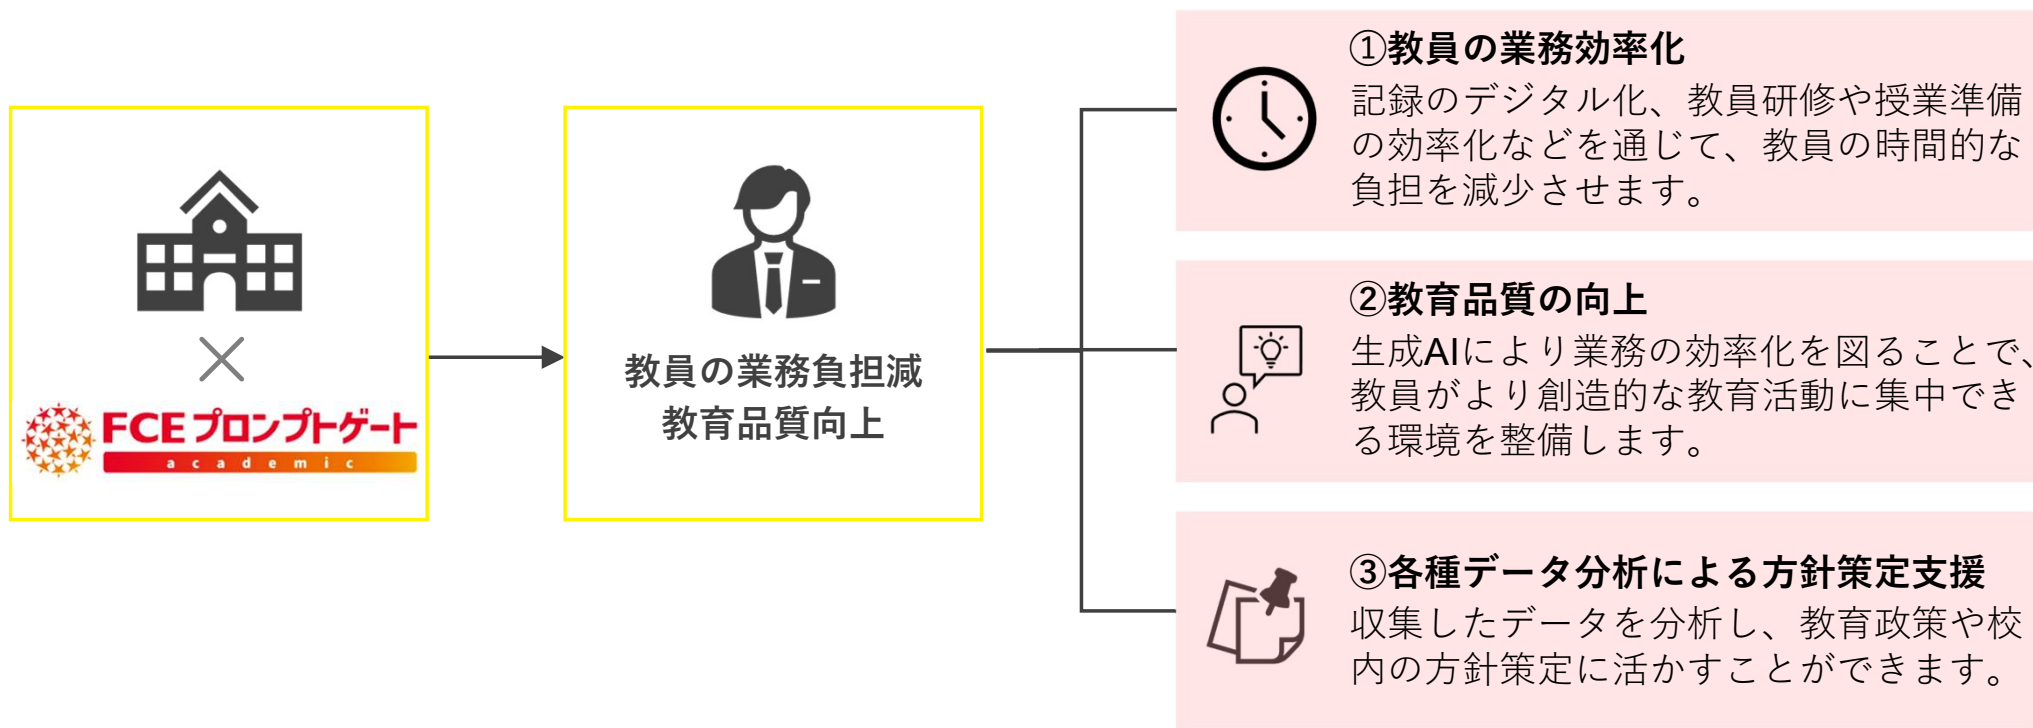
×

FCEプロンプトゲート
academic

教員の業務負担減
教育品質向上

①教員の業務効率化
記録のデジタル化、教員研修や授業準備の効率化などを通じて、教員の時間的な負担を減少させます。

②教育品質の向上
生成AIにより業務の効率化を図ることで、教員がより創造的な教育活動に集中できる環境を整備します。

③各種データ分析による方針策定支援
収集したデータを分析し、教育政策や校内の方針策定に活かすことができます。